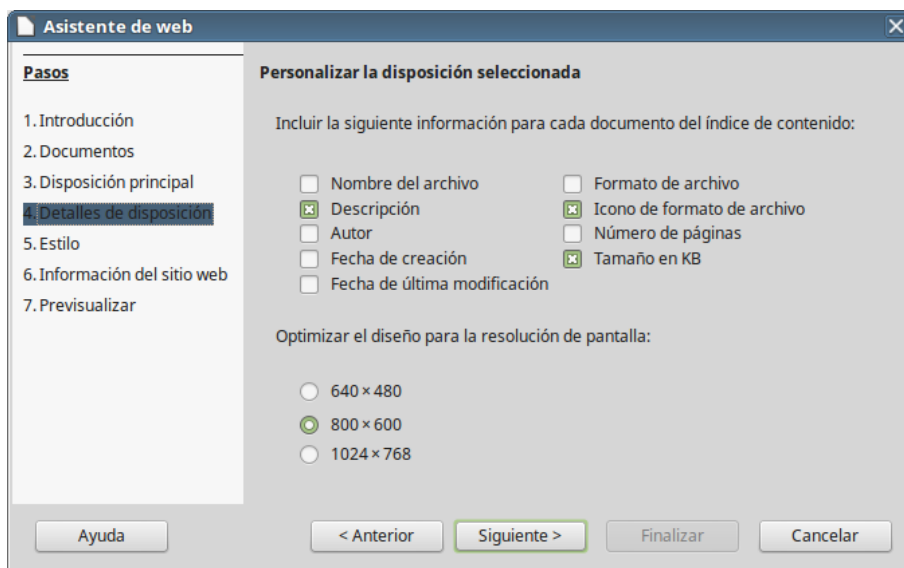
Asistente de web

Pasos

1. Introducción
2. Documentos
3. Disposición principal
4. Detalles de disposición
5. Estilo
6. Información del sitio web
7. Previsualizar

Personalizar la disposición seleccionada

Incluir la siguiente información para cada documento del índice de contenido:

Nombre del archivo
Descripción
Autor
Fecha de creación
Fecha de última modificación

Formato de archivo
Icono de formato de archivo
Número de páginas
Tamaño en KB

Optimizar el diseño para la resolución de pantalla:

640 × 480
800 × 600
1024 × 768

Ayuda
< Anterior
Siguiente >
Finalizar
Cancelar